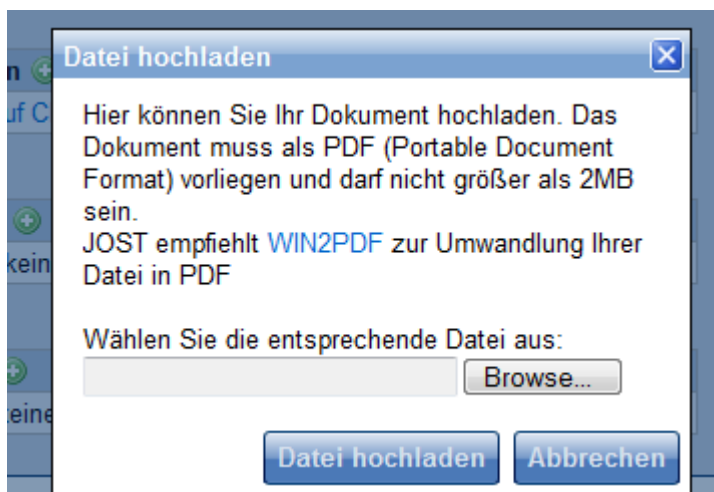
n
uf C
kein
eine

Datei hochladen

Hier können Sie Ihr Dokument hochladen. Das Dokument muss als PDF (Portable Document Format) vorliegen und darf nicht größer als 2MB sein.
JOST empfiehlt WIN2PDF zur Umwandlung Ihrer Datei in PDF

Wählen Sie die entsprechende Datei aus:

Browse...

Datei hochladen
Abbrechen